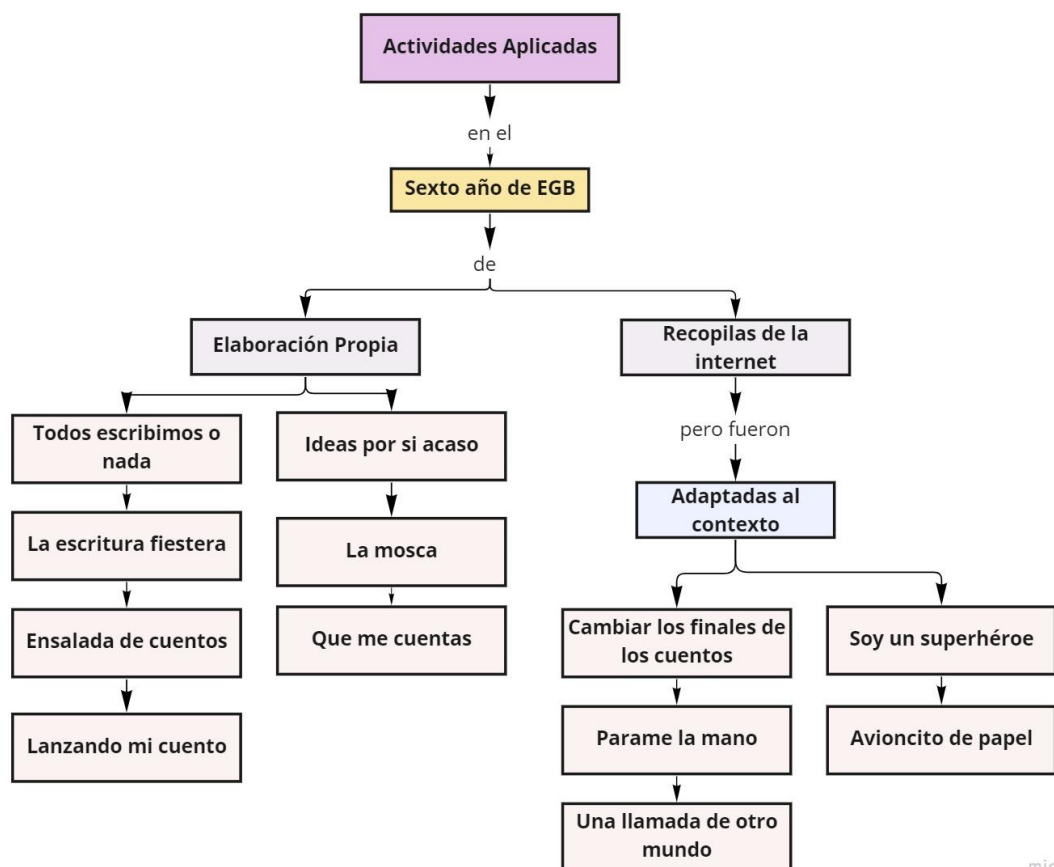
Actividades Aplicadas

en el

Sexto año de EGB

de

Elaboración Propia

Recopilas de la internet

Todos escribimos o nada

La escritura fiestera

Ensalada de cuentos

Lanzando mi cuento

Ideas por si acaso

La mosca

Que me cuentas

pero fueron

Adaptadas al contexto

Cambiar los finales de los cuentos

Parame la mano

Una llamada de otro mundo

Soy un superhéroe

Avioncito de papel

mi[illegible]